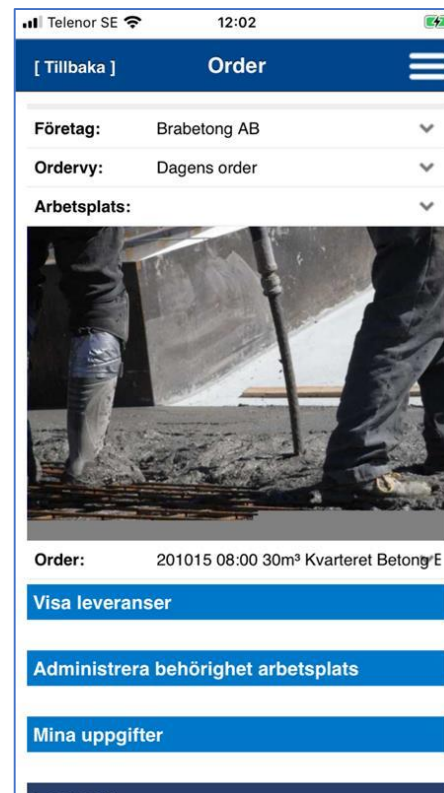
Telenor SE
12:02

[ Tillbaka ]
Order

Företag: Brabetong AB
Ordervy: Dagens order
Arbetsplats:

Order: 201015 08:00 30m³ Kvarteret Betong E

Visa leveranser

Administrera behörighet arbetsplats

Mina uppgifter